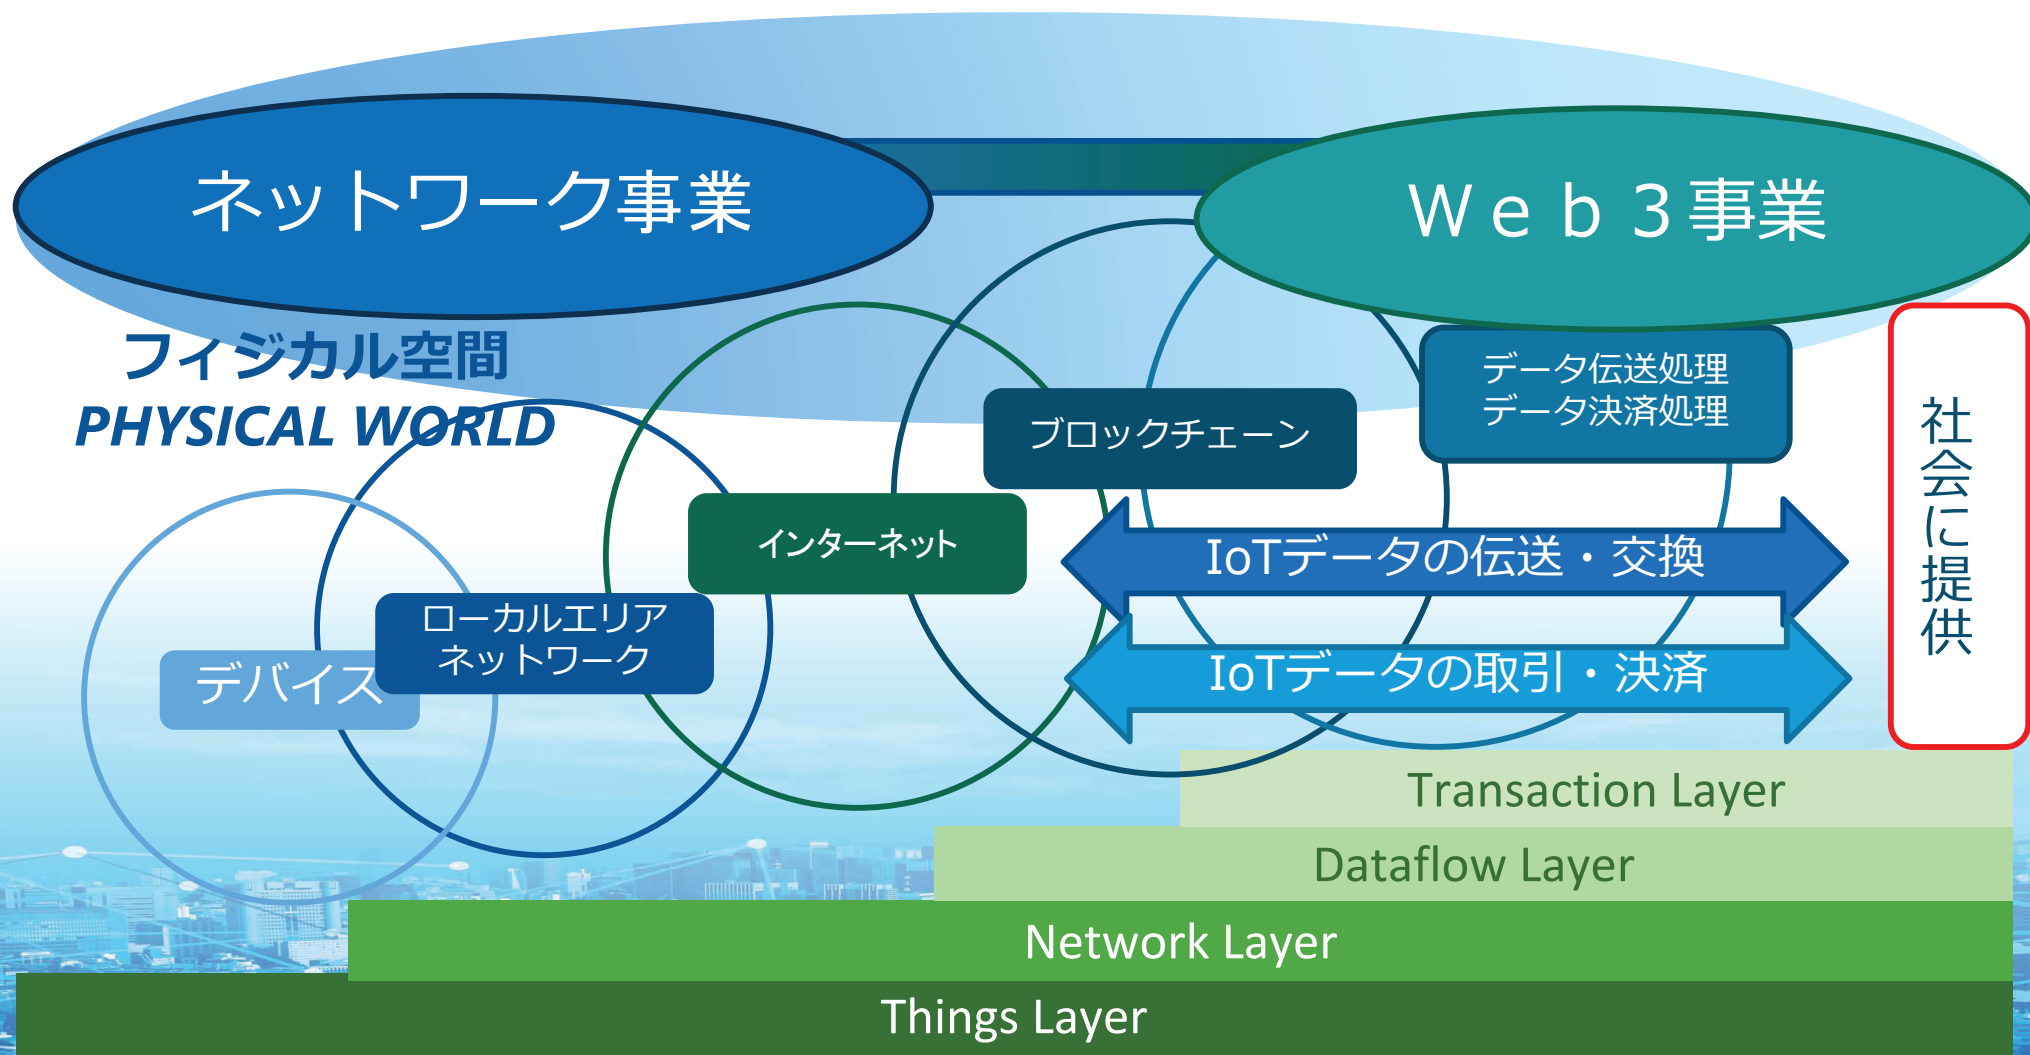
ネットワーク事業

Ｗｅｂ３事業

フィジカル空間
PHYSICAL WORLD

データ伝送処理
データ決済処理

ブロックチェーン

社会に提供

インターネット

IoTデータの伝送・交換

ローカルエリア
ネットワーク

デバイス

IoTデータの取引・決済

Transaction Layer

Dataflow Layer

Network Layer

Things Layer